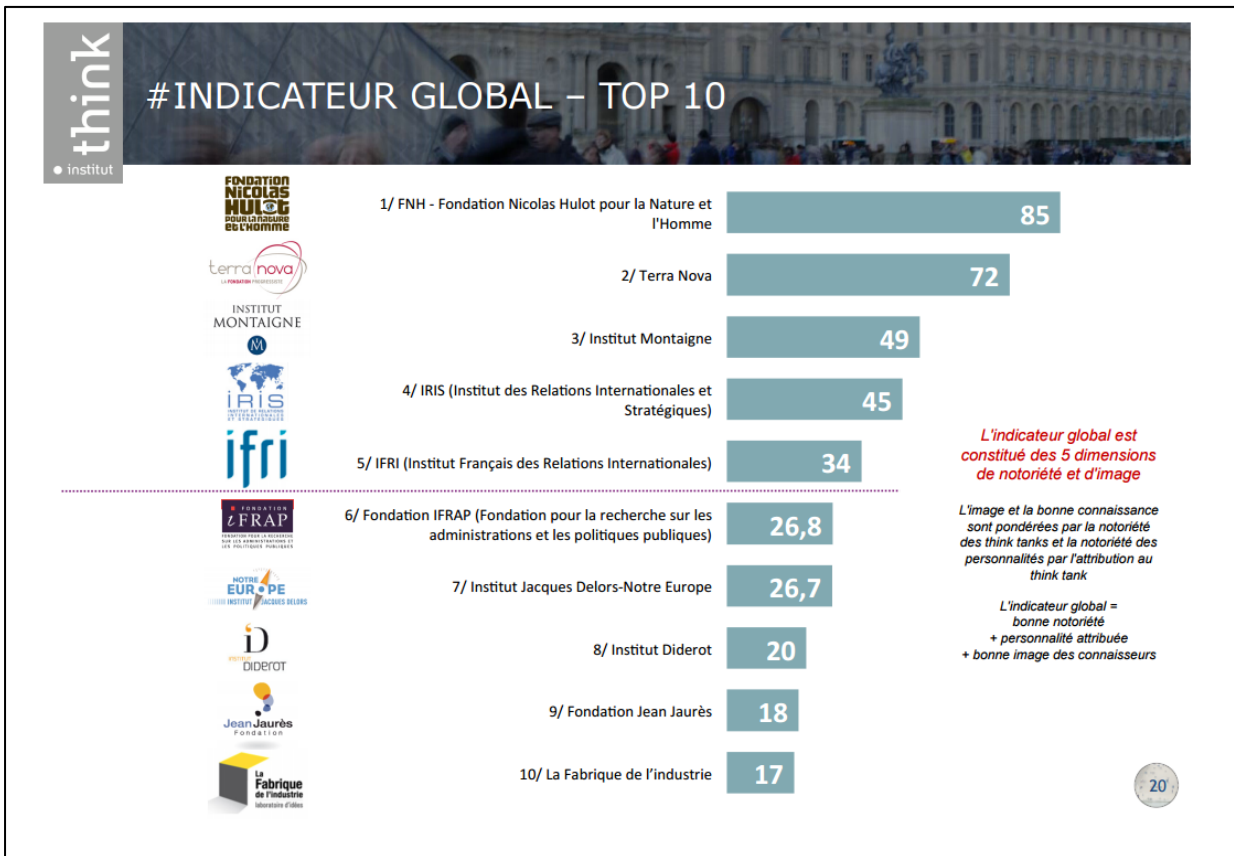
think
• institut

#INDICATEUR GLOBAL – TOP 10

FONDATION NICOLAS HULOT POUR LA NATURE ET L'HOMME

1/ FNH - Fondation Nicolas Hulot pour la Nature et l'Homme

85

terra nova
LA FONDATION PROGRESSISTE

2/ Terra Nova

72

INSTITUT MONTAIGNE

3/ Institut Montaigne

49

IRIS
INSTITUT DE RELATIONS INTERNATIONALES ET STRATÉGIQUES

4/ IRIS (Institut des Relations Internationales et Stratégiques)

45

ifri

5/ IFRI (Institut Français des Relations Internationales)

34

FONDATION iFRAP
FONDATION POUR LA RECHERCHE SUR LES ADMINISTRATIONS ET LES POLITIQUES PUBLIQUES

6/ Fondation IFRAP (Fondation pour la recherche sur les administrations et les politiques publiques)

26,8

NOTRE EUROPE
INSTITUT JACQUES DELORS

7/ Institut Jacques Delors-Notre Europe

26,7

iD
institut DIDEROT

8/ Institut Diderot

20

Jean Jaurès
Fondation

9/ Fondation Jean Jaurès

18

La Fabrique de l'industrie
laboratoire d'idées

10/ La Fabrique de l'industrie

17

L'indicateur global est constitué des 5 dimensions de notoriété et d'image

L'image et la bonne connaissance sont pondérées par la notoriété des think tanks et la notoriété des personnalités par l'attribution au think tank

L'indicateur global =
bonne notoriété
+ personnalité attribuée
+ bonne image des connaisseurs

20